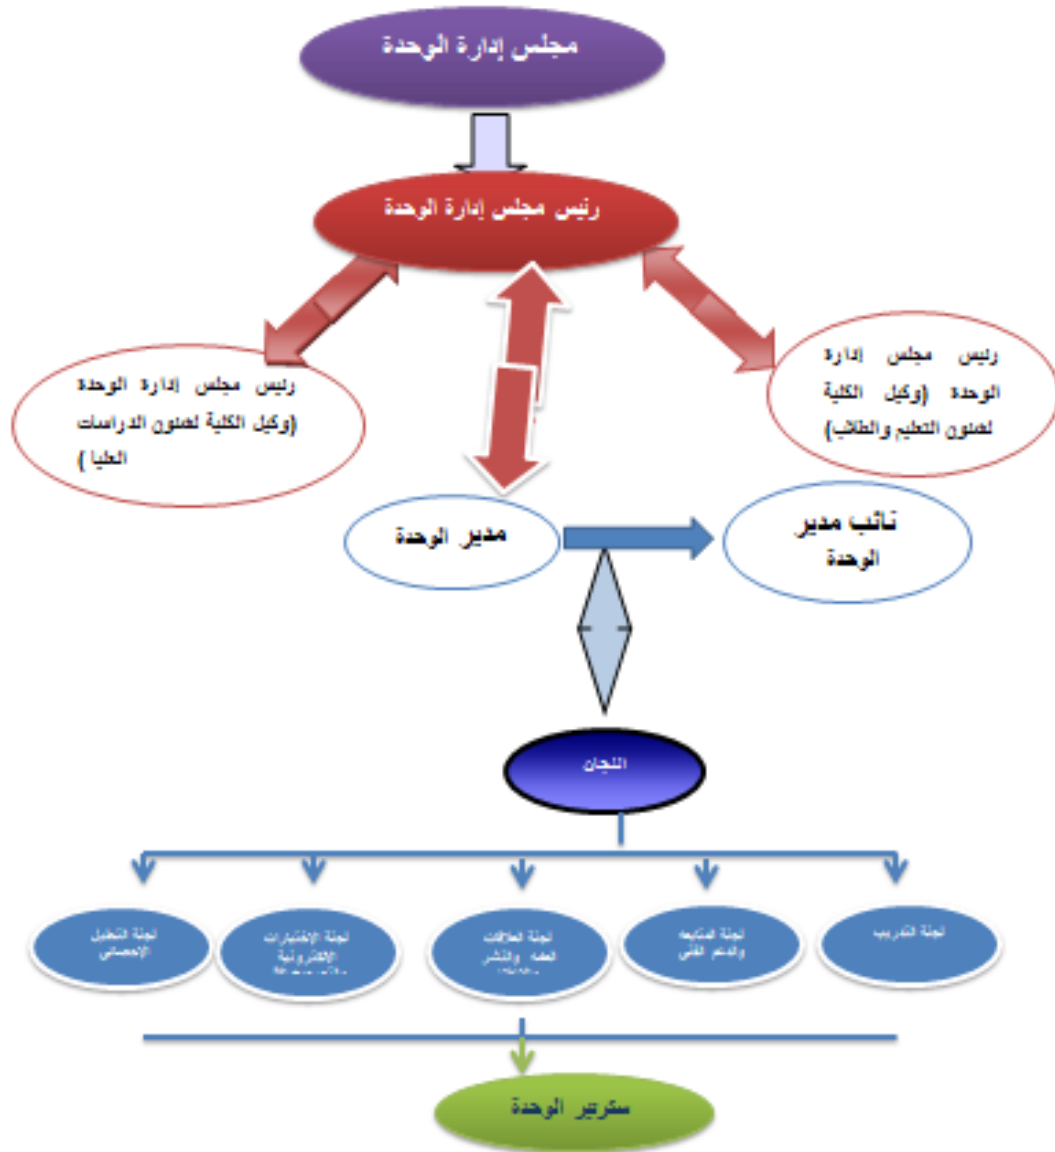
مجلس إدارة الوحدة

رئيس مجلس إدارة الوحدة

رئيس مجلس إدارة الوحدة (وكيل الكلية لشئون الدراسات العليا )

رئيس مجلس إدارة الوحدة (وكيل الكلية لشئون التعليم والطلاب)

مدير الوحدة

نائب مدير الوحدة

اللجان

لجنة التحليل الإحصائي

لجنة الإختبارات الإلكترونية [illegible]

لجنة العلاقات العامة والنشر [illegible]

لجنة المتابعة والدعم الفني

لجنة التدريب

سكرتير الوحدة